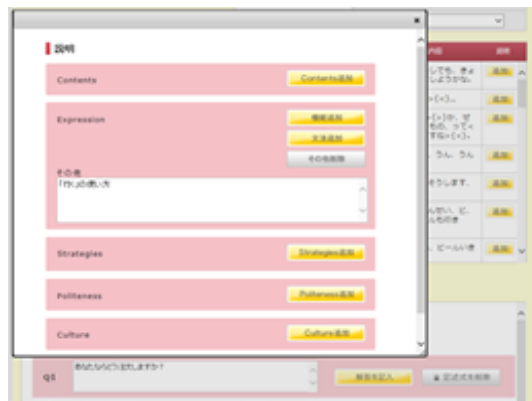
×

説明

Contents

Contents追加

Expression

機能追加

文法追加

その他削除

その他

「けど」の使い方

Strategies

Strategies追加

Politeness

Politeness追加

Culture

Culture追加

Q1

あなたならどう返しますか？

解答を記入

記述式を削除

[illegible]

追加

追加

追加

追加

追加

追加

追加

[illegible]でも、きょ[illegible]

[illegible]

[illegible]。うん、うん

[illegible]うします。

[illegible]、ビールいき

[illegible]